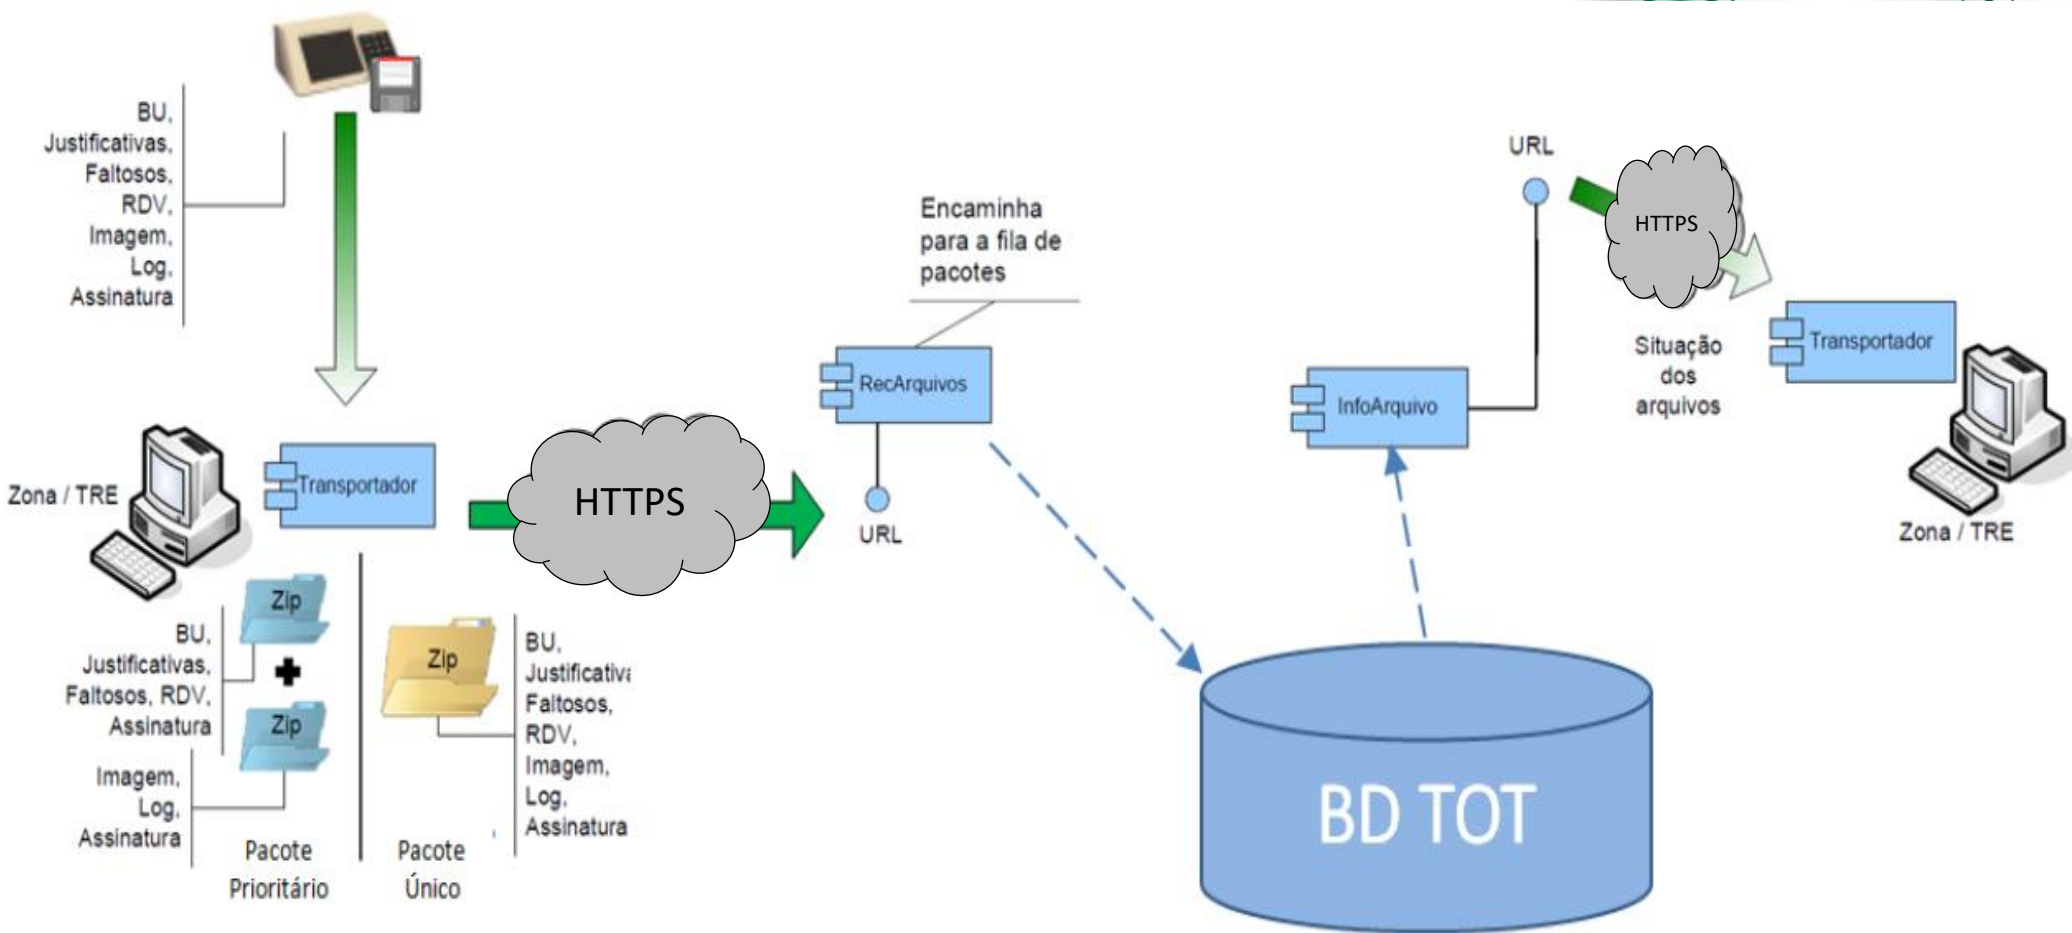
BU,
Justificativas,
Faltosos,
RDV,
Imagem,
Log,
Assinatura

Zona / TRE

Transportador

HTTPS

Zip

BU,
Justificativas,
Faltosos, RDV,
Assinatura

Zip

Imagem,
Log,
Assinatura

Pacote
Prioritário

Zip

BU,
Justificativa
Faltosos,
RDV,
Imagem,
Log,
Assinatura

Pacote
Único

Encaminha
para a fila de
pacotes

RecArquivos

URL

BD TOT

InfoArquivo

URL

HTTPS

Situação
dos
arquivos

Transportador

Zona / TRE